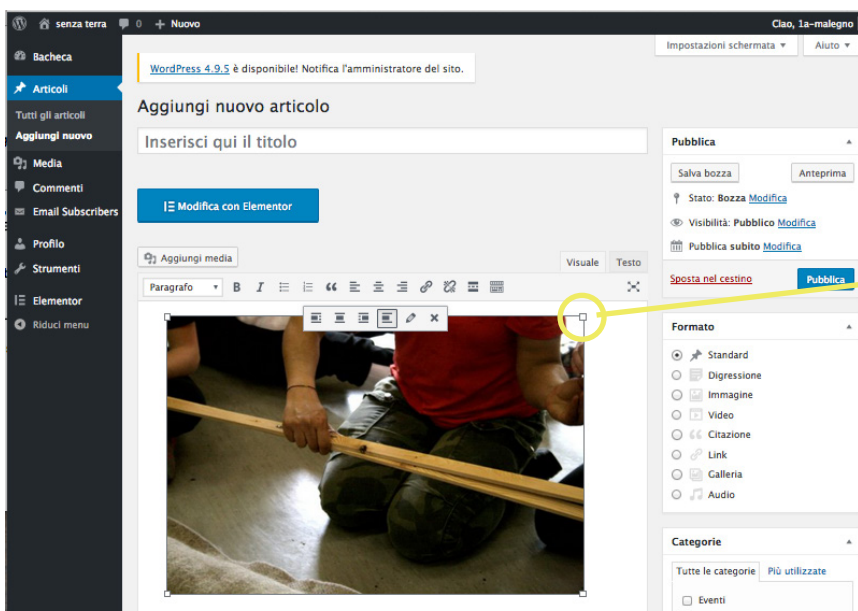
senza terra 0 + Nuovo
Ciao, 1a-malegno

Bacheca
Articoli
Tutti gli articoli
Aggiungi nuovo
Media
Commenti
Email Subscribers
Profilo
Strumenti
Elementor
Riduci menu

Impostazioni schermata ▾
Aiuto ▾

WordPress 4.9.5 è disponibile! Notifica l'amministratore del sito.

Aggiungi nuovo articolo

Inserisci qui il titolo

Modifica con Elementor

Aggiungi media
Visuale
Testo

Paragrafo

Pubblica
Salva bozza
Anteprima
Stato: Bozza Modifica
Visibilità: Pubblico Modifica
Pubblica subito Modifica
Sposta nel cestino
Pubblica

Formato
Standard
Digressione
Immagine
Video
Citazione
Link
Galleria
Audio

Categorie
Tutte le categorie
Più utilizzate
Eventi